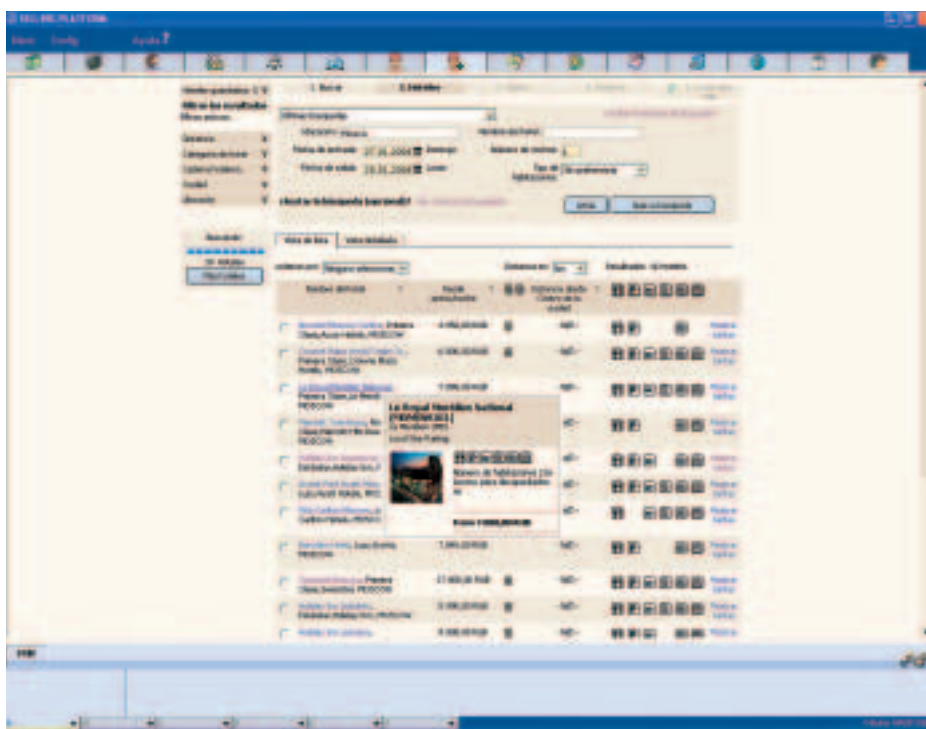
Inicio Config Ayuda ?

1. Buscar 2. Hoteles

Ubicación: Moscú

Fecha de entrada: 27.06.2008 Domingo

Fecha de salida: 28.06.2008 Lunes

Número de noches: 1

Tipo de habitación: Sin preferencia

Filtrar los resultados

Ordenar por:

Distancia en: km

Resultados: 16 hoteles

Nombre del hotel

Precio para la estancia

Distancia desde: Centro de la ciudad

Vista de lista

Precio de tarifas

Le Royal Meridien National (PREMIUM)

Número de habitaciones: 2 Se

Precio: 11.000,00 RUB

6.950,00 RUB

6.300,00 RUB

7.090,00 RUB

7.000,00 RUB

17.600,00 RUB

5.100,00 RUB

9.800,00 RUB